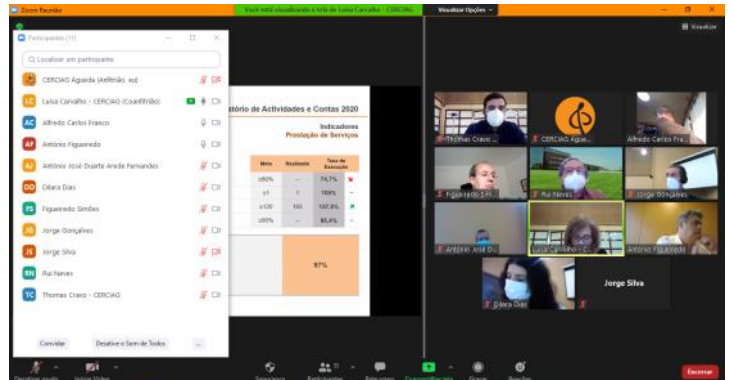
Zoom Reunião

Você está visualizando a tela de Luísa Carvalho - CERCIAG

Visualizar Opções

Visualizar

Participantes (11)

Q Localizar um participante

CERCIAG Agueda (Anfitrião, eu)

LC Luísa Carvalho - CERCIAG (Coanfitrião)

AC Alfredo Carlos Franco

AF António Figueiredo

AJ António José Duarte Areda Fernandes

DD Dilara Dias

FS Figueiredo Simões

JG Jorge Gonçalves

JS Jorge Silva

RN Rui Neves

TC Thomas Cravo - CERCIAG

Convidar

Desative o Som de Todos

...

atório de Actividades e Contas 2020

Indicadores

Prestação de Serviços

| Meta | Resultado | Taxa de Execução |
|---|---|---|
| ≥80% | -- | 74,1% |
| ≥1 | 1 | 100% |
| ≥120 | 165 | 137,5% |
| ≥90% | -- | 85,4% |

97%

Thomas Cravo ...

CERCIAG Águe...

Alfredo Carlos Fra...

Figueiredo S...

Rui Neves

Jorge Gonçalves

António José D...

Luísa Carvalho - C...

António Figueiredo

Dilara Dias

Jorge Silva

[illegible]

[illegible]

Segurança

Participantes

Bate-papo

Compartilhar tela

Gravar

Reações

Encerrar